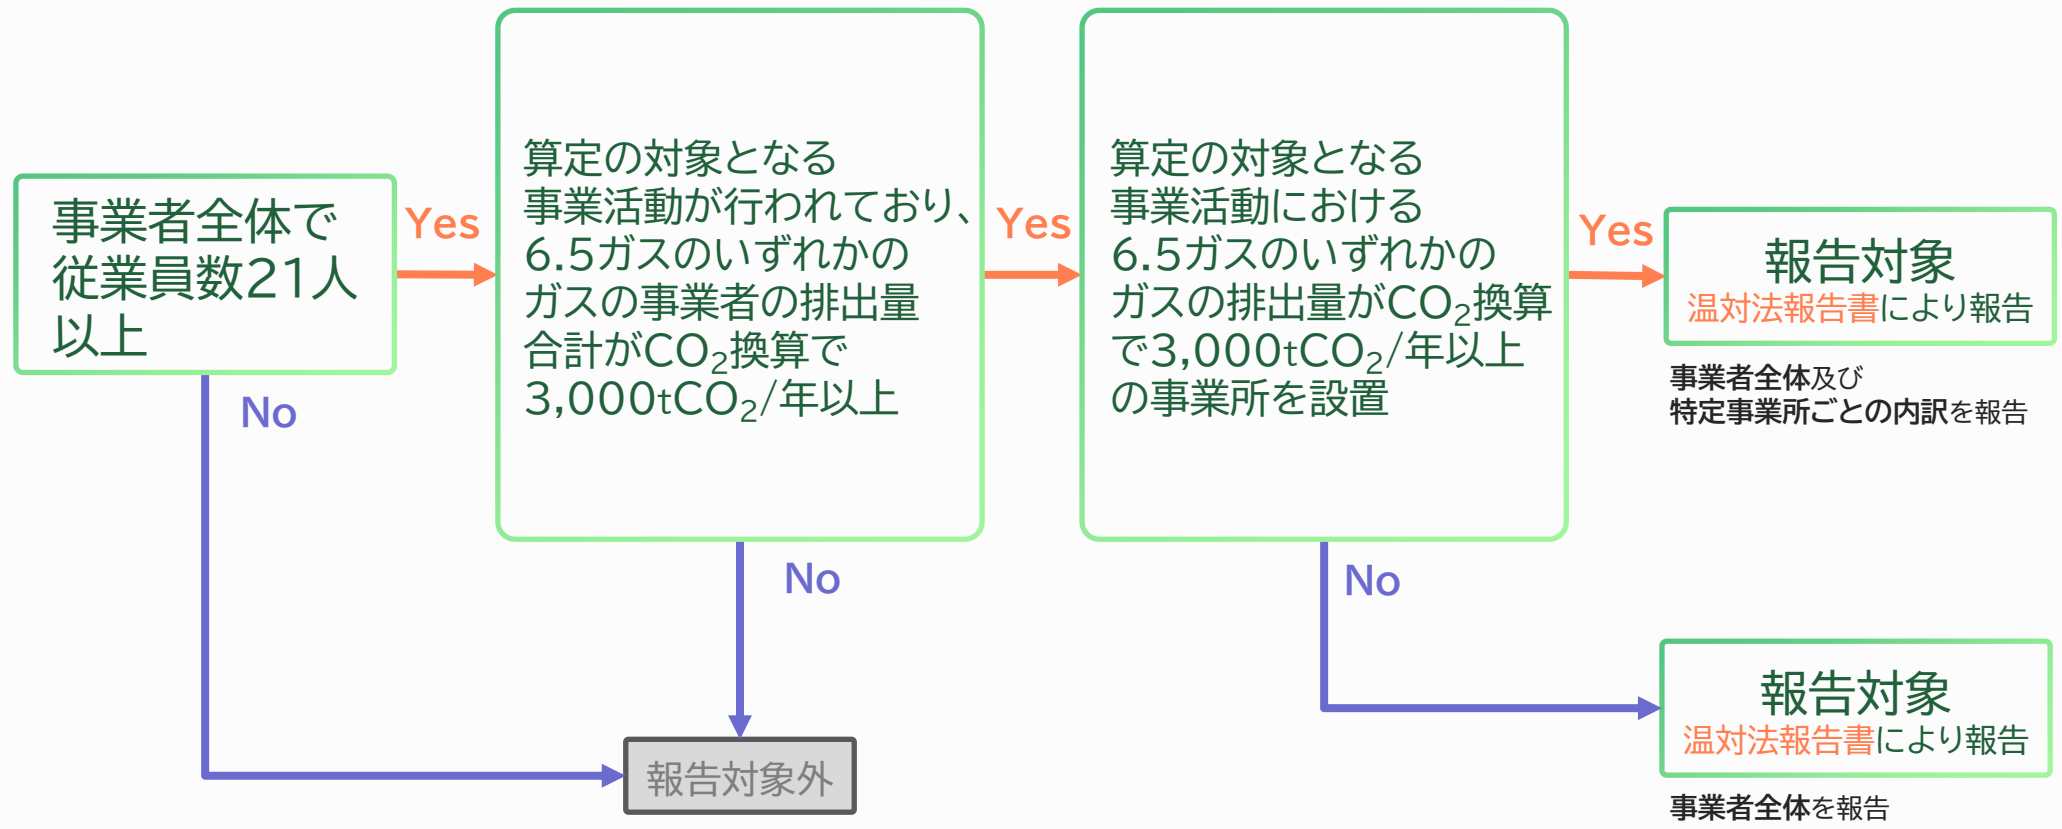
事業者全体で従業員数21人以上

Yes

No

算定の対象となる事業活動が行われており、6.5ガスのいずれかのガスの事業者の排出量合計が$CO_2$換算で3,000$tCO_2$/年以上

Yes

No

算定の対象となる事業活動における6.5ガスのいずれかのガスの排出量が$CO_2$換算で3,000$tCO_2$/年以上の事業所を設置

Yes

No

報告対象
温対法報告書により報告

事業者全体及び特定事業所ごとの内訳を報告

報告対象
温対法報告書により報告

事業者全体を報告

報告対象外